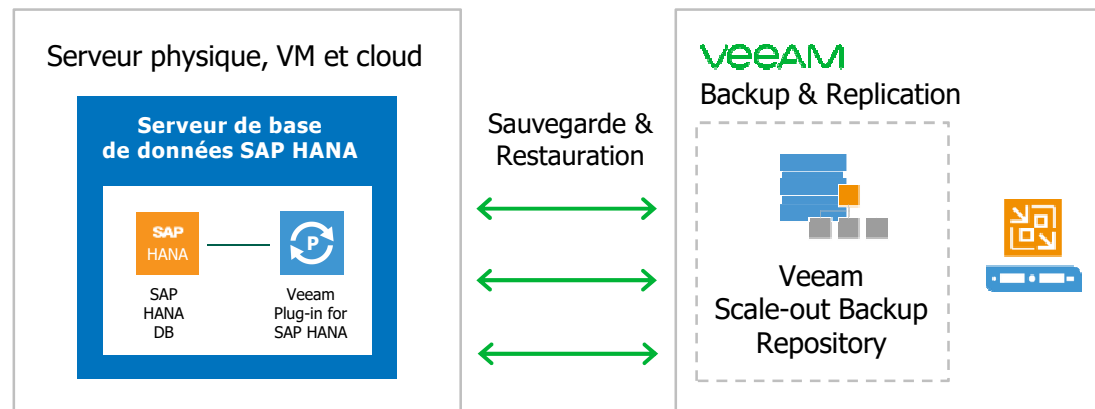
Serveur physique, VM et cloud

Serveur de base de données SAP HANA

SAP
HANA

SAP HANA DB

P

Veeam Plug-in for SAP HANA

Sauvegarde & Restauration

VEEAM
Backup & Replication

Veeam Scale-out Backup Repository